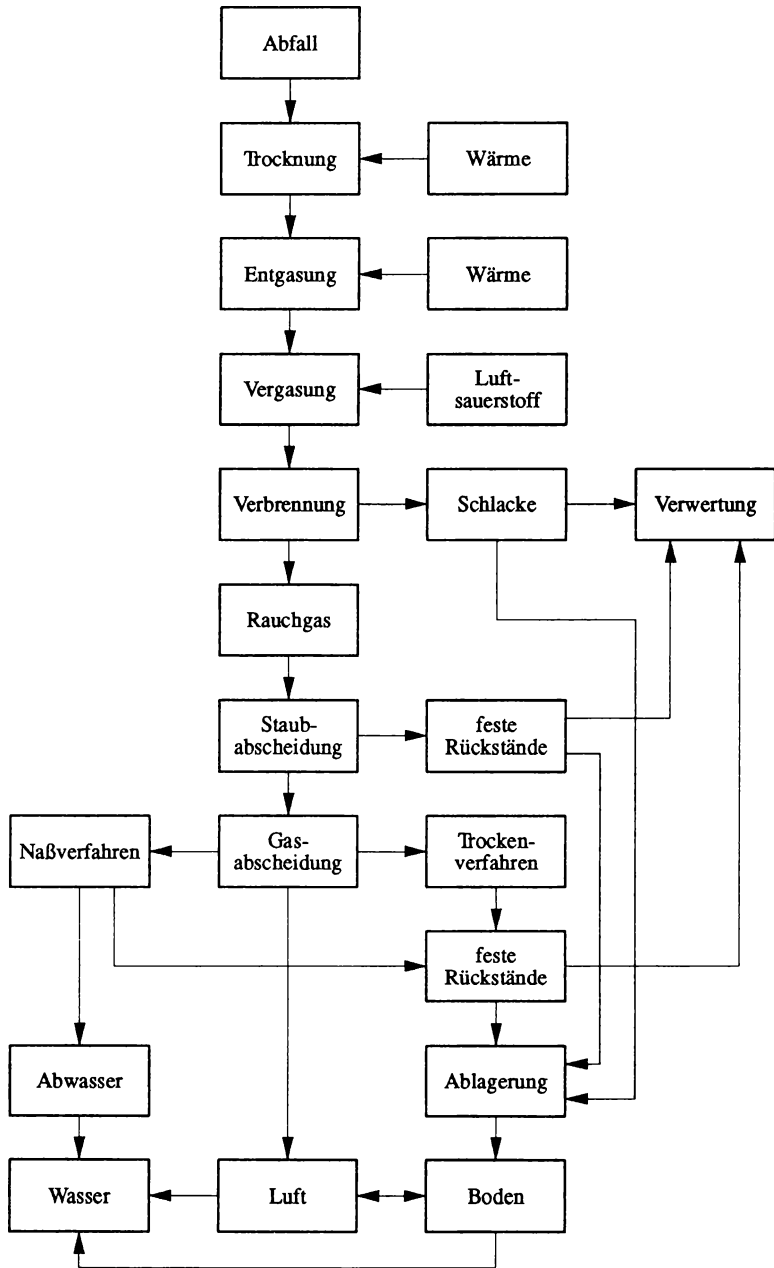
Abfall

Trocknung

Wärme

Entgasung

Wärme

Vergasung

Luftsauerstoff

Verbrennung

Schlacke

Verwertung

Rauchgas

Staubabscheidung

feste Rückstände

Naßverfahren

Gasabscheidung

Trockenverfahren

feste Rückstände

Abwasser

Ablagerung

Wasser

Luft

Boden